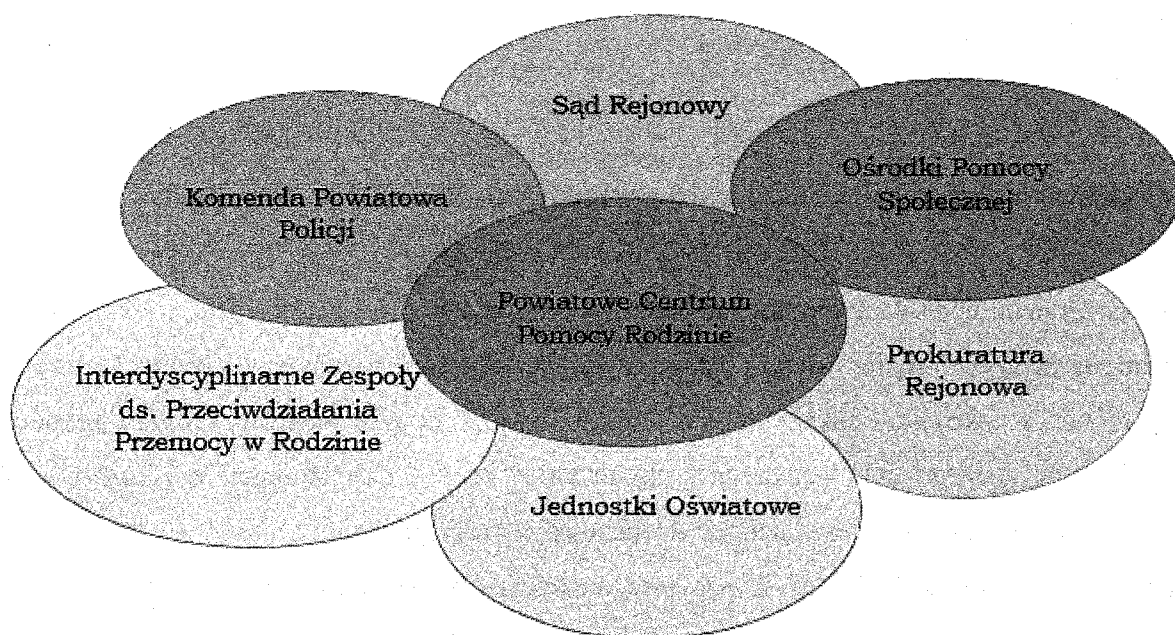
Sąd Rejonowy

Ośrodki Pomocy Społecznej

Komenda Powiatowa Policji

Powiatowe Centrum Pomocy Rodzinie

Prokuratura Rejonowa

Interdyscyplinarne Zespoły ds. Przeciwdziałania Przemocy w Rodzinie

Jednostki Oświatowe